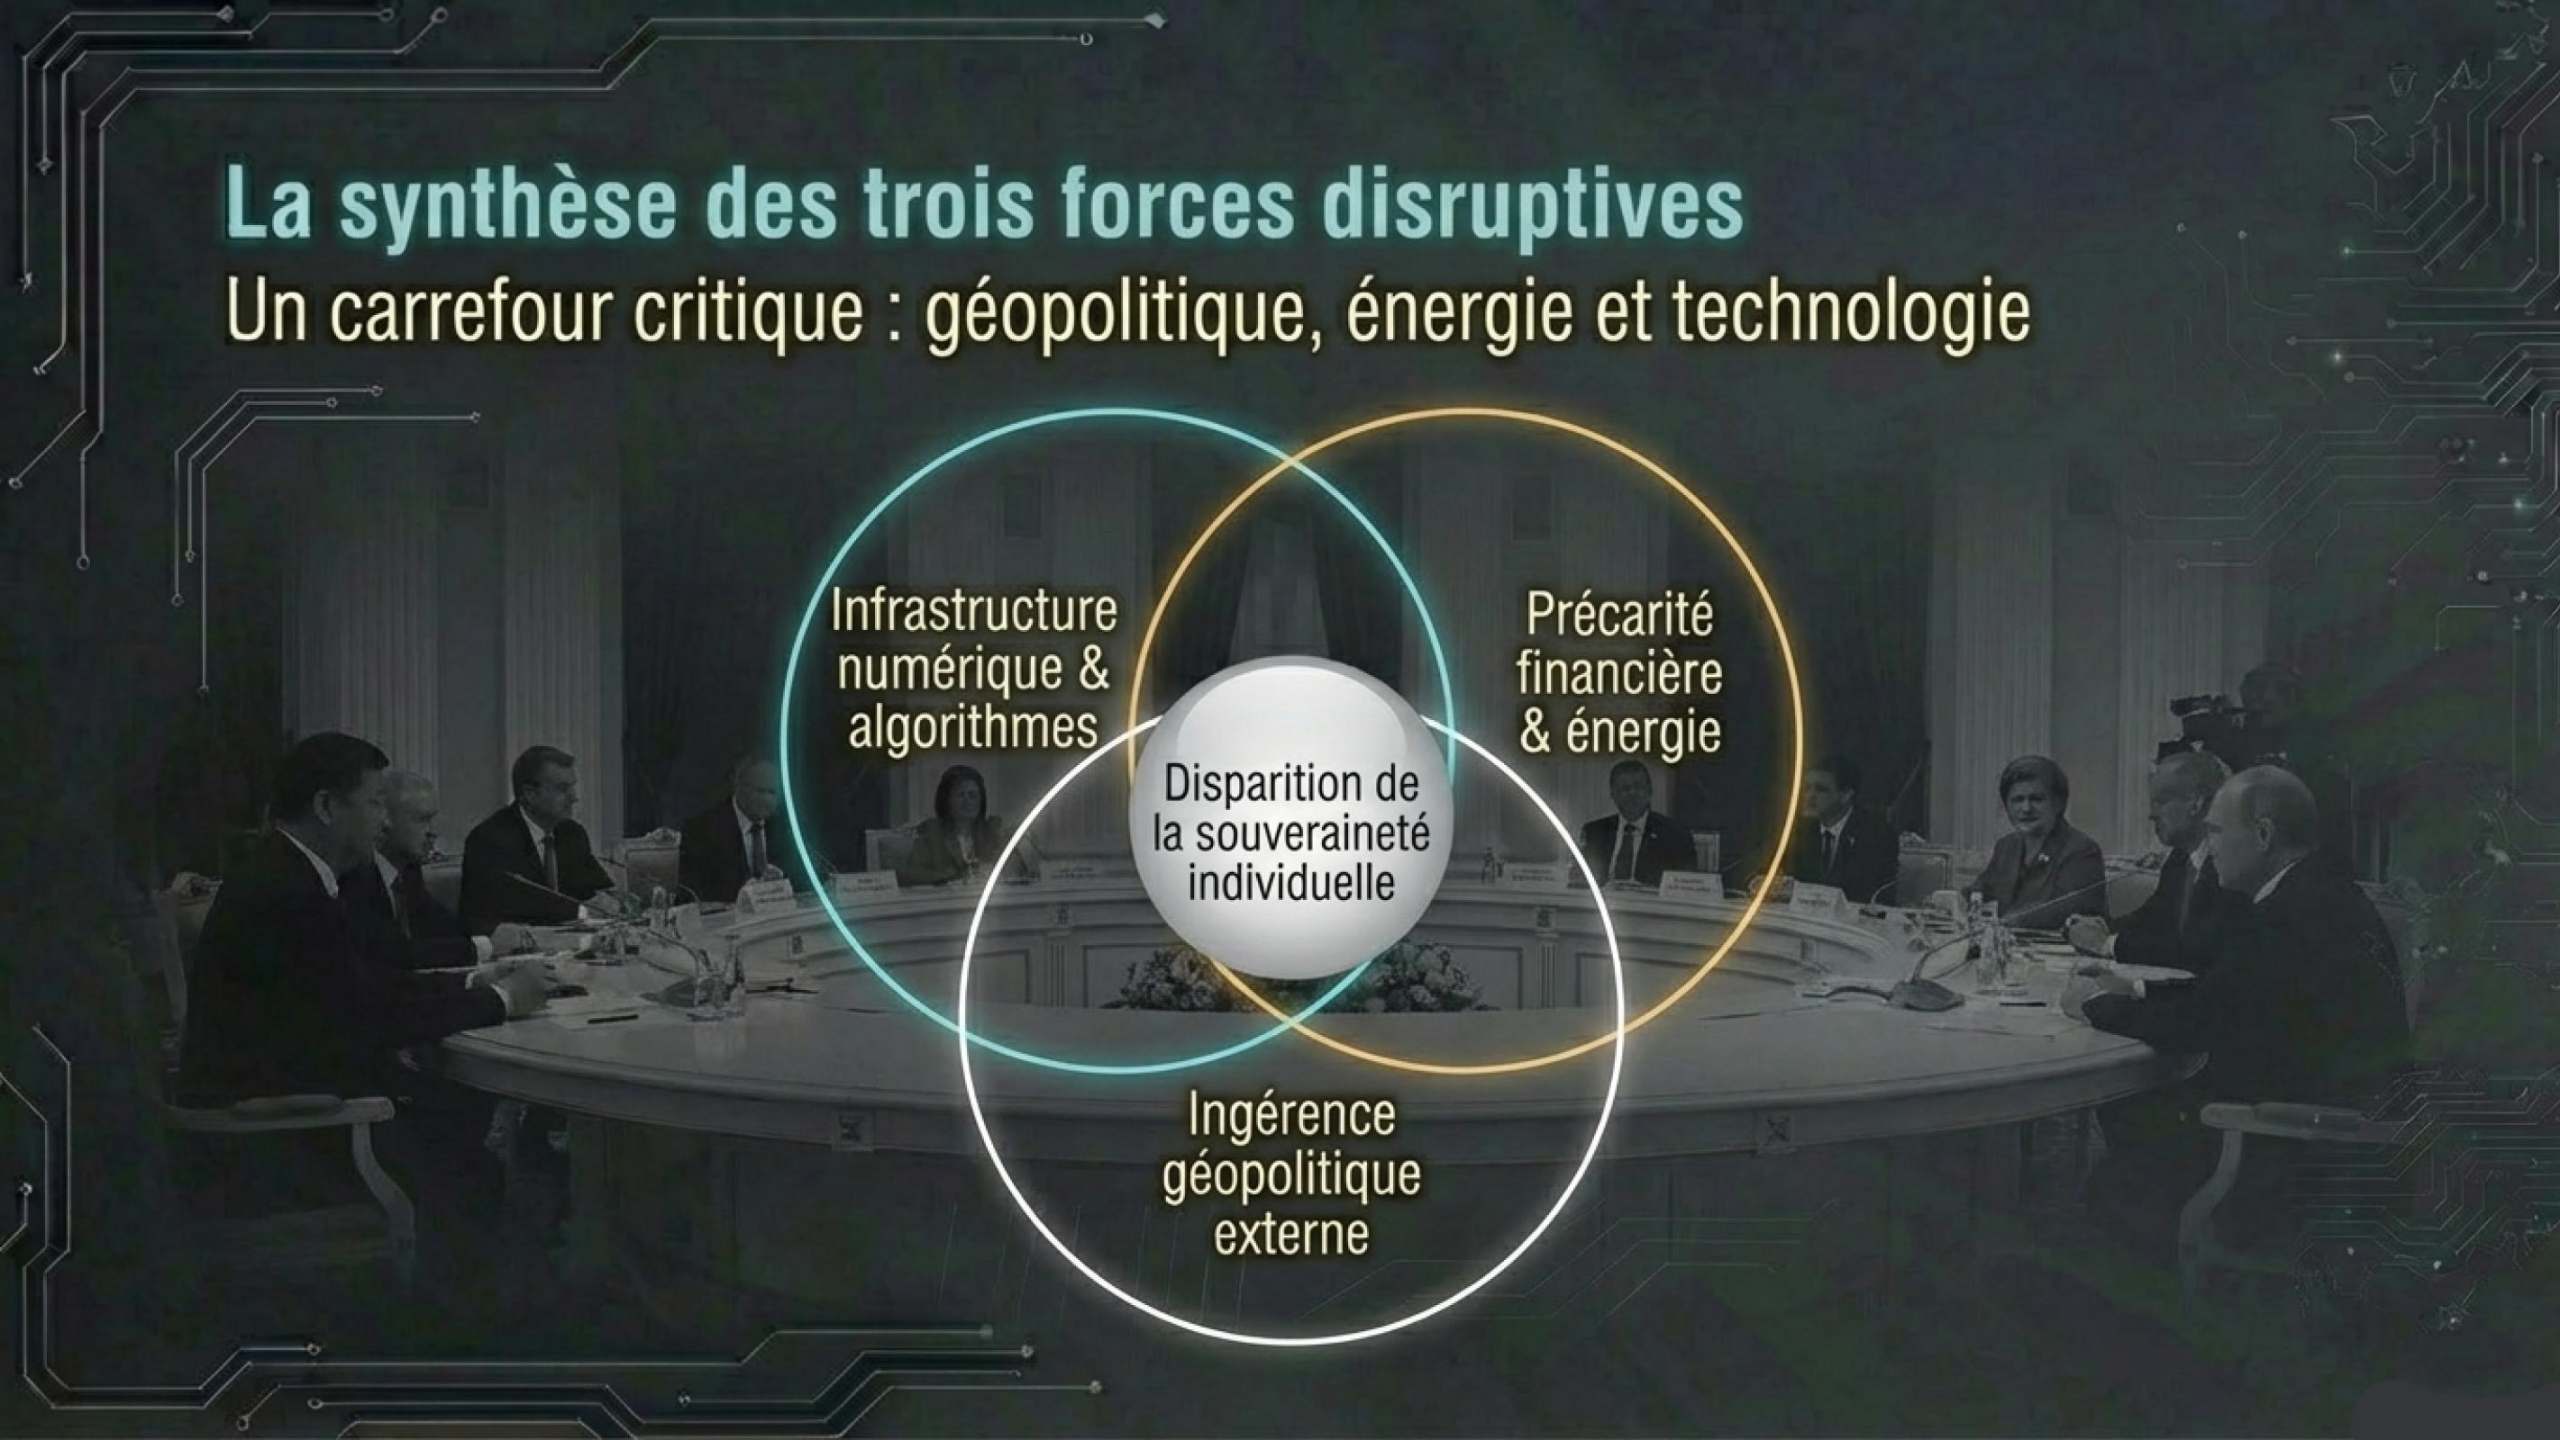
La synthèse des trois forces disruptives

Un carrefour critique : géopolitique, énergie et technologie

Infrastructure numérique & algorithmes

Précarité financière & énergie

Disparition de la souveraineté individuelle

Ingérence géopolitique externe